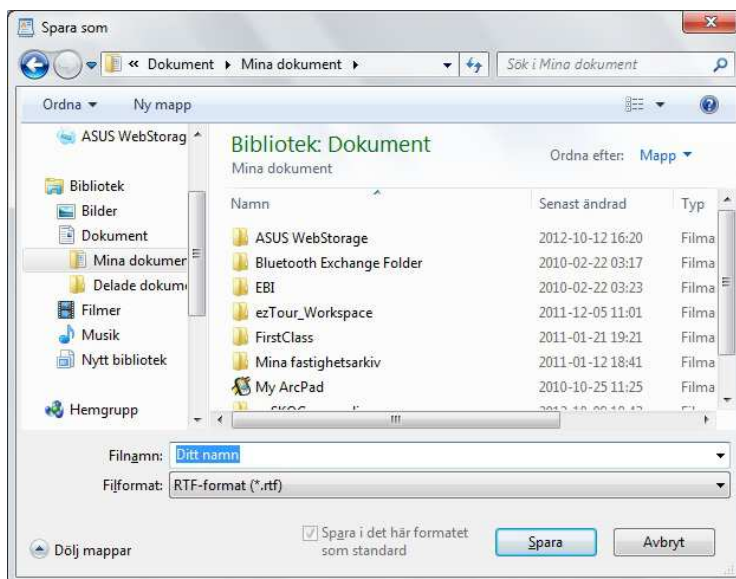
Spara som

« Dokument ▸ Mina dokument ▸

Sök i Mina dokument

Ordna ▾ Ny mapp

ASUS WebStorag

Bibliotek
Bilder
Dokument
Mina dokumer
Delade dokum
Filmer
Musik
Nytt bibliotek

Hemgrupp

Bibliotek: Dokument
Mina dokument

Ordna efter: Mapp ▾

| Namn | Senast ändrad | Typ |
|---|---|---|
| ASUS WebStorage | 2012-10-12 16:20 | Filma |
| Bluetooth Exchange Folder | 2010-02-22 03:17 | Filma |
| EBI | 2010-02-22 03:23 | Filma |
| ezTour_Workspace | 2011-12-05 11:01 | Filma |
| FirstClass | 2011-01-21 19:21 | Filma |
| Mina fastighetsarkiv | 2011-01-12 18:41 | Filma |
| My ArcPad | 2010-10-25 11:25 | Filma |
| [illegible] | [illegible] | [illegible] |

Filnamn: Ditt namn

Filformat: RTF-format (*.rtf)

Dölj mappar

Spara i det här formatet som standard

Spara

Avbryt